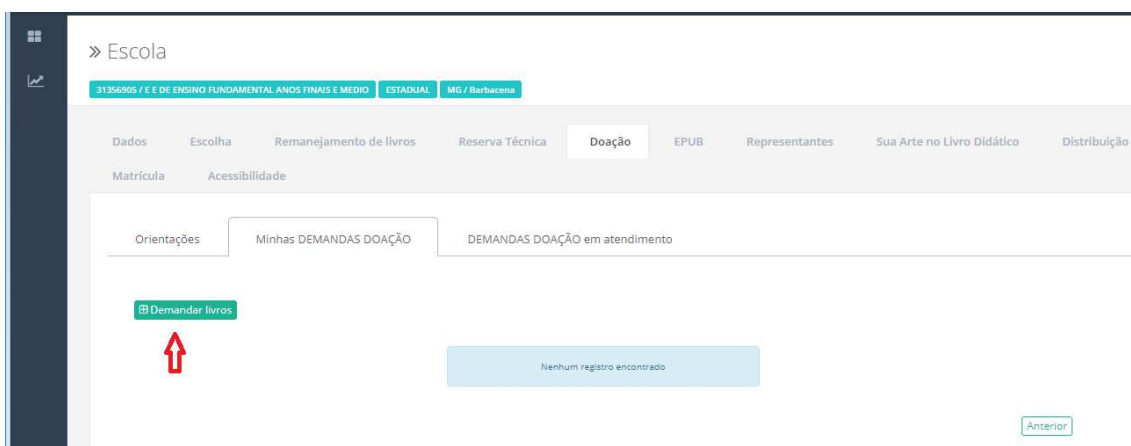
» Escola

31356905 / E E DE ENSINO FUNDAMENTAL ANOS FINAIS E MEDIO | ESTADUAL | MG / Barbacena

Dados | Escolha | Remanejamento de livros | Reserva Técnica | Doação | EPUB | Representantes | Sua Arte no Livro Didático | Distribuição

Matrícula | Acessibilidade

Orientações | Minhas DEMANDAS DOAÇÃO | DEMANDAS DOAÇÃO em atendimento

⊞ Demandar livros

Nenhum registro encontrado

Anterior